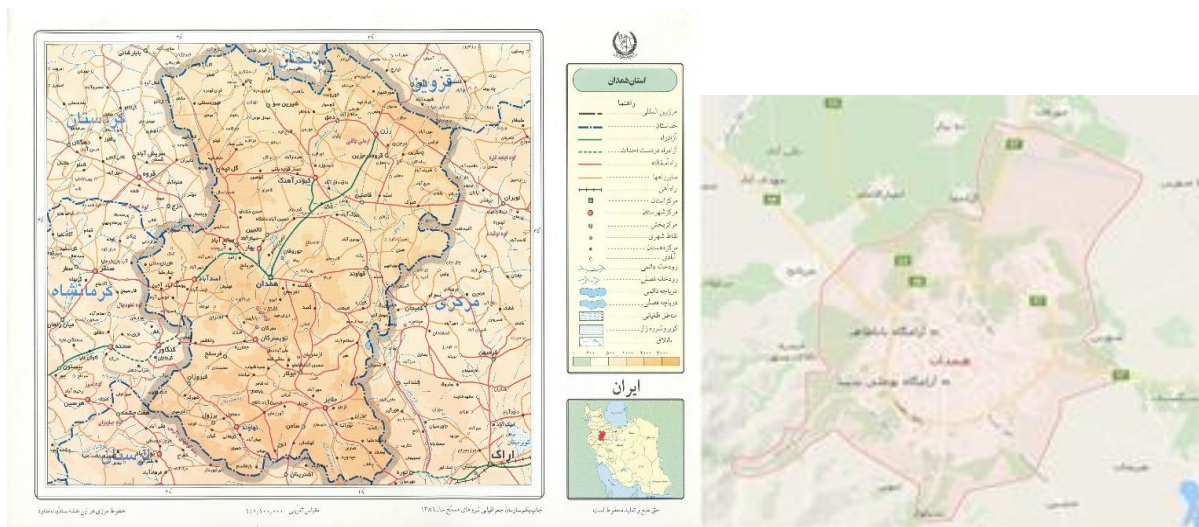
استان همدان

راهنما

مرز بین المللی
مرز استان
آزادراه
آزادراه در دست احداث
راه اصلی
سایر راهها
راه آهن
مرکز استان
مرکز شهرستان
مرکز بخش
نقاط شهری
مرکز دهستان
آبادی
رودخانه دائمی
رودخانه فصلی
دریاچه دائمی
دریاچه فصلی
مناطق باتلاقی
کویر و شوره زار
باتلاق

ایران

زنجان
قزوین
کردستان
کرمانشاه
مرکزی
لرستان
اراک
همدان
ملایر
نهاوند
تویسرکان
اسدآباد
کبودرآهنگ
رزن
بهار
فامنین

همدان
آرامگاه باباطاهر
آرامگاه بوعلی سینا

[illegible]